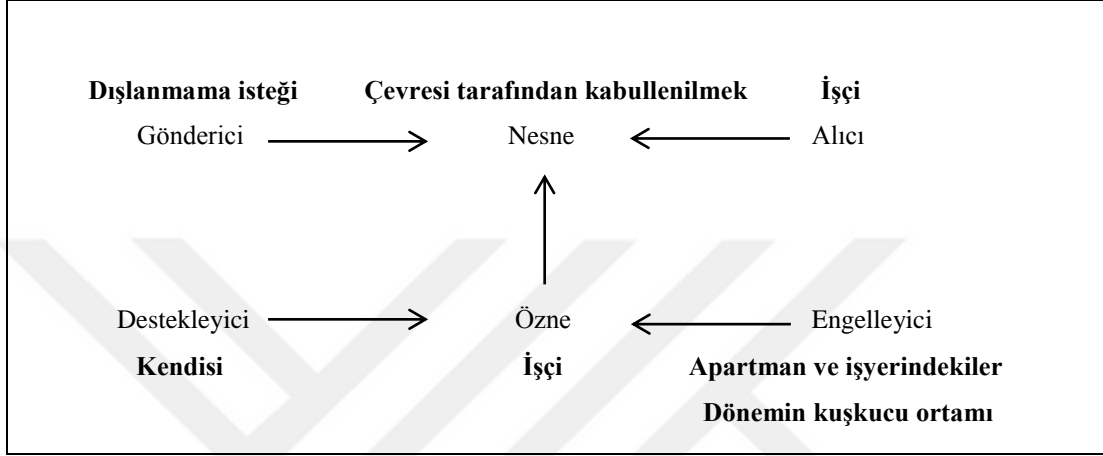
**Dışlanmama isteği** **Çevresi tarafından kabullenilmek** **İşçi**

Gönderici Nesne Alıcı

Destekleyici Özne Engelleyici

**Kendisi** **İşçi** **Apartman ve işyerindekiler**

**Dönemin kuşkucu ortamı**